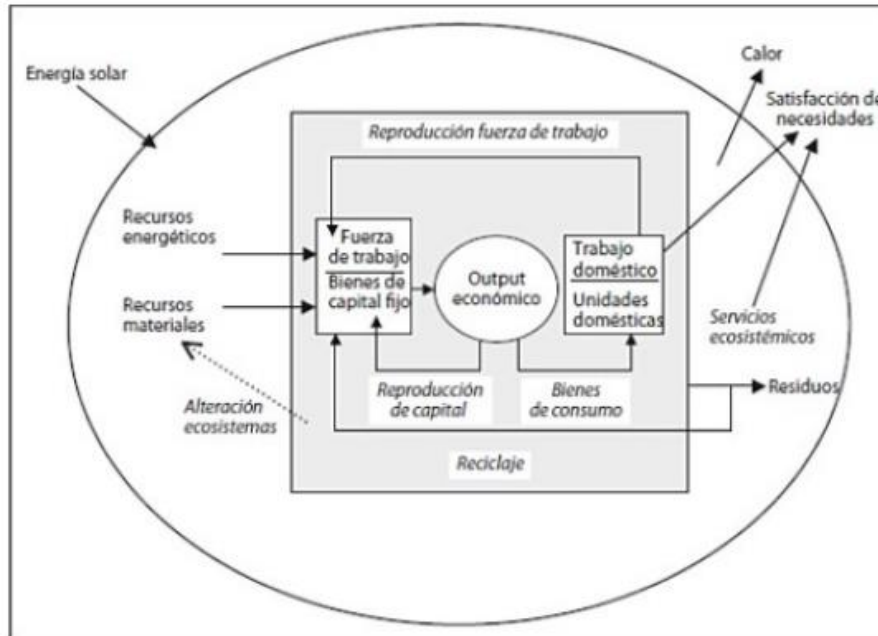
Energía solar

Calor

Satisfacción de necesidades

Reproducción fuerza de trabajo

Recursos energéticos

Recursos materiales

Fuerza de trabajo

Bienes de capital fijo

Output económico

Trabajo doméstico

Unidades domésticas

Servicios ecosistémicos

Reproducción de capital

Bienes de consumo

Residuos

Alteración ecosistemas

Reciclaje